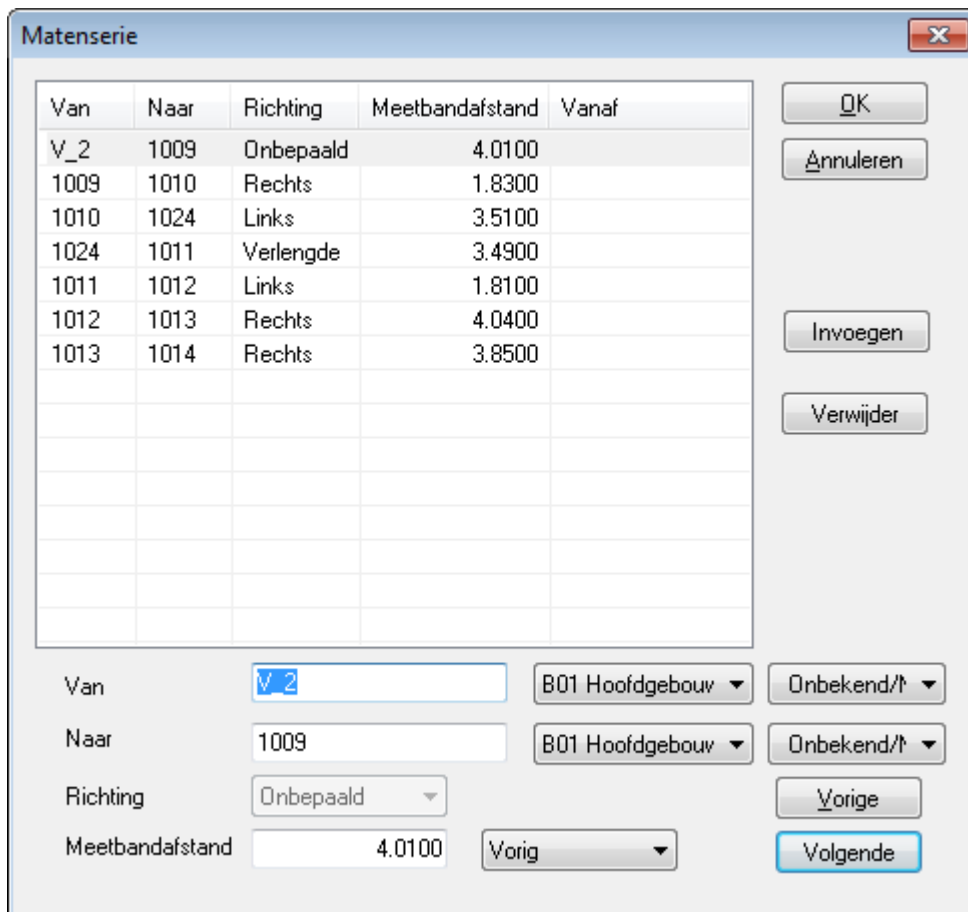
Matenserie

| Van | Naar | Richting | Meetbandafstand | Vanaf |
|---|---|---|---|---|
| V_2 | 1009 | Onbepaald | 4.0100 | |
| 1009 | 1010 | Rechts | 1.8300 | |
| 1010 | 1024 | Links | 3.5100 | |
| 1024 | 1011 | Verlengde | 3.4900 | |
| 1011 | 1012 | Links | 1.8100 | |
| 1012 | 1013 | Rechts | 4.0400 | |
| 1013 | 1014 | Rechts | 3.8500 | |

OK
Annuleren
Invoegen
Verwijder

Van V_2 B01 Hoofdgebouw Onbekend/N
Naar 1009 B01 Hoofdgebouw Onbekend/N
Richting Onbepaald
Vorige
Meetbandafstand 4.0100 Vorig
Volgende